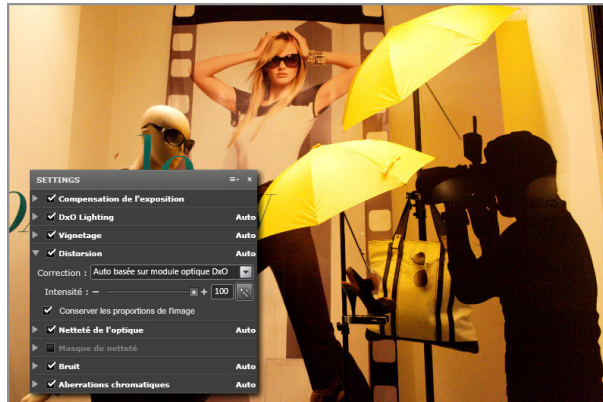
SETTINGS

Compensation de l'exposition

DxO Lighting Auto

Vignetage Auto

Distorsion Auto

Correction : Auto basée sur module optique DxO

Intensité : − + 100

Conserver les proportions de l'image

Netteté de l'optique Auto

Masque de netteté

Bruit Auto

Aberrations chromatiques Auto